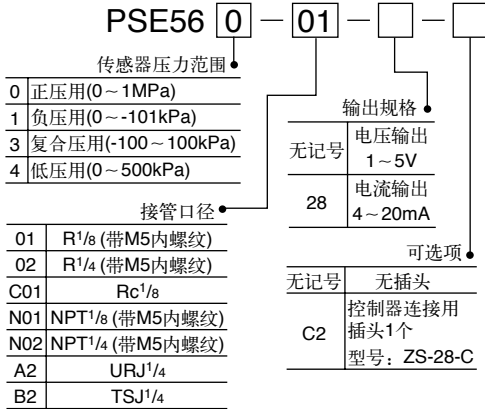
PSE56 0 − 01 − □ − □

传感器压力范围

| 0 | 正压用(0～1MPa) |
|---|---|
| 1 | 负压用(0～-101kPa) |
| 3 | 复合压用(-100～100kPa) |
| 4 | 低压用(0～500kPa) |

输出规格

| 无记号 | 电压输出 1～5V |
|---|---|
| 28 | 电流输出 4～20mA |

接管口径

| 01 | R$^1/_8$ (带M5内螺纹) |
|---|---|
| 02 | R$^1/_4$ (带M5内螺纹) |
| C01 | Rc$^1/_8$ |
| N01 | NPT$^1/_8$ (带M5内螺纹) |
| N02 | NPT$^1/_4$ (带M5内螺纹) |
| A2 | URJ$^1/_4$ |
| B2 | TSJ$^1/_4$ |

可选项

| 无记号 | 无插头 |
|---|---|
| C2 | 控制器连接用插头1个 型号：ZS-28-C |